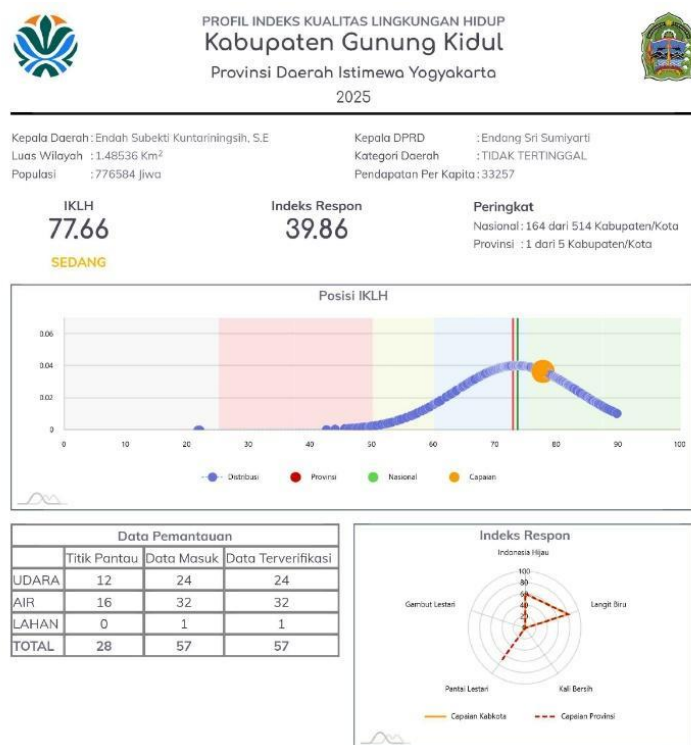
PROFIL INDEKS KUALITAS LINGKUNGAN HIDUP
Kabupaten Gunung Kidul
Provinsi Daerah Istimewa Yogyakarta
2025

Kepala Daerah : Endah Subekti Kuntariningsih, S.E
Luas Wilayah : 1.48536 Km$^2$
Populasi : 776584 Jiwa

Kepala DPRD : Endang Sri Sumiyarti
Kategori Daerah : TIDAK TERTINGGAL
Pendapatan Per Kapita : 33257

IKLH
77.66
SEDANG

Indeks Respon
39.86

Peringkat
Nasional : 164 dari 514 Kabupaten/Kota
Provinsi : 1 dari 5 Kabupaten/Kota

Posisi IKLH
0.06
0.04
0.02
0
0 10 20 30 40 50 60 70 80 90 100
Distribusi Provinsi Nasional Capaian

| Data Pemantauan | | | |
|---|---|---|---|
| | Titik Pantau | Data Masuk | Data Terverifikasi |
| UDARA | 12 | 24 | 24 |
| AIR | 16 | 32 | 32 |
| LAHAN | 0 | 1 | 1 |
| TOTAL | 28 | 57 | 57 |

Indeks Respon
Indonesia Hijau
100
80
60
40
20
Gambut Lestari
Langit Biru
Pantai Lestari
Kali Bersih
Capaian Kabkota
Capaian Provinsi